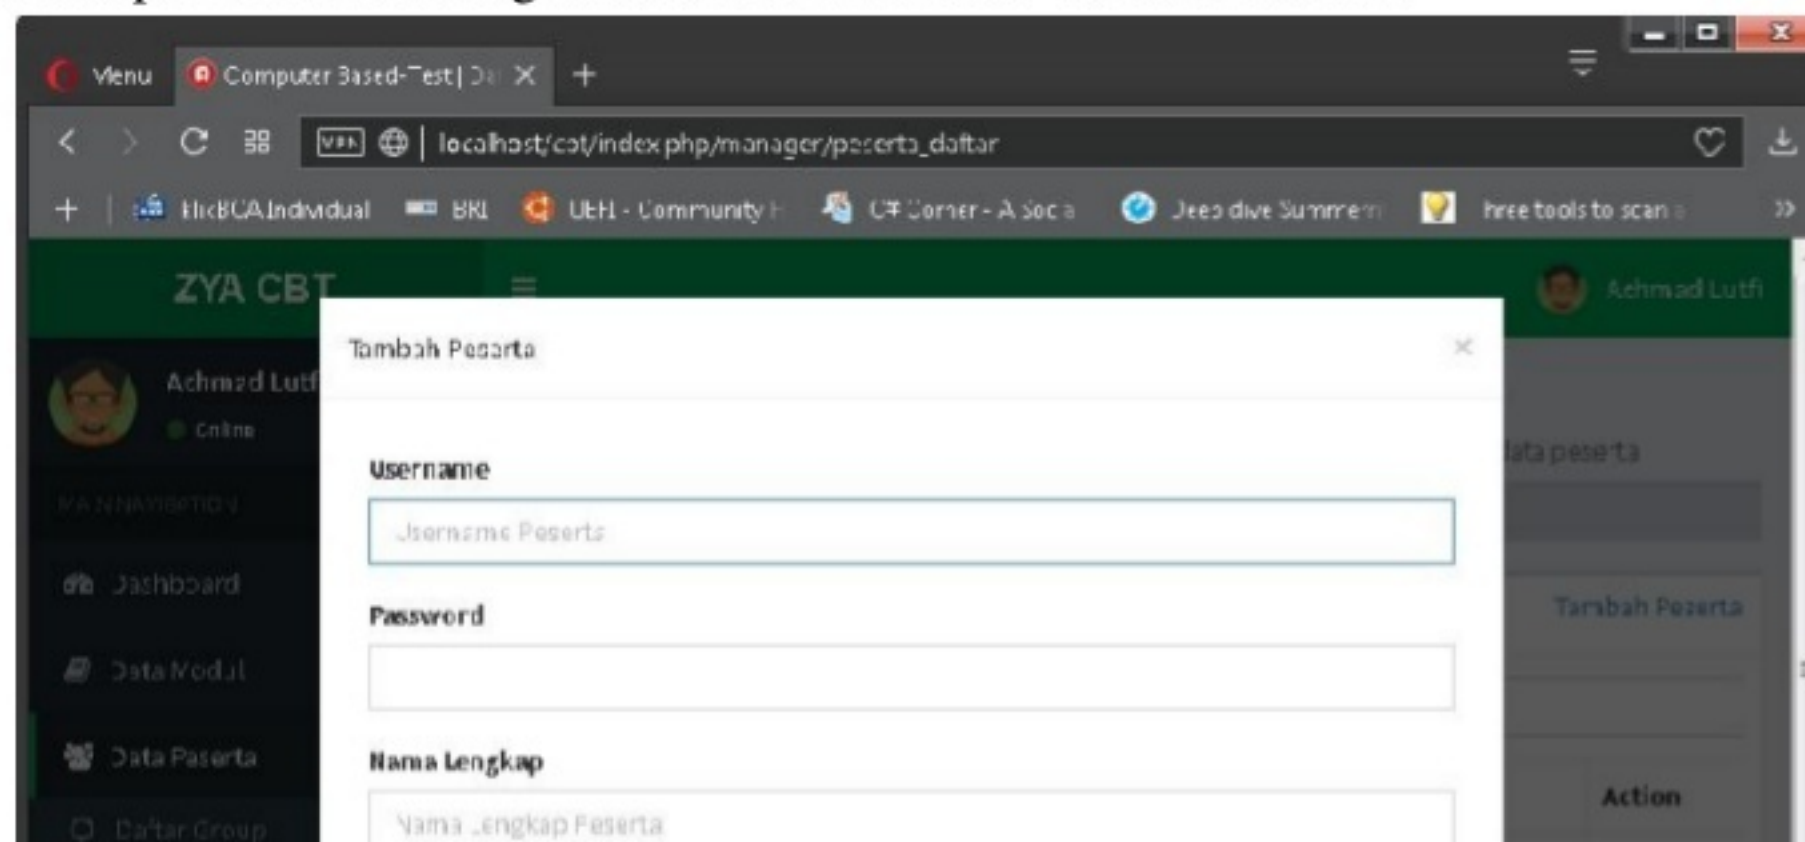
Menu
Computer Based-Test | Da
localhost/cat/index.php/manager/peserta_daftar
KlikBCA Individual BRI UEH - Community H C# Corner - A Soc Jeep dive Summer Free tools to scan

ZYA CBT
Achmad Lutfi
Achmad Lutfi
Online
MAIN NAVIGATION
Dashboard
Data Modul
Data Peserta
Daftar Group

data peserta
Tambah Peserta
Action

Tambah Peserta
×
Username
Username Peserta
Password
Nama Lengkap
Nama Lengkap Peserta